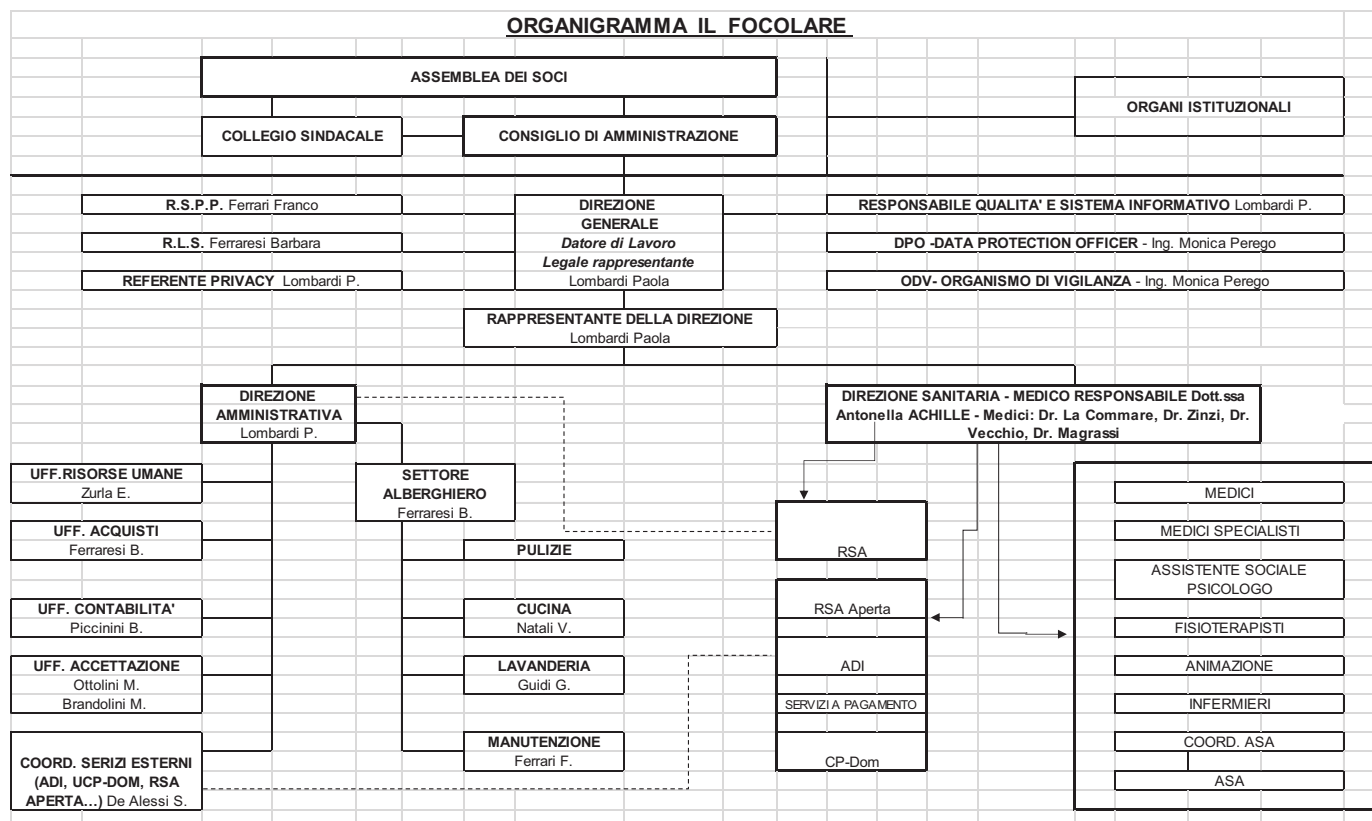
ORGANIGRAMMA IL FOCOLARE

ASSEMBLEA DEI SOCI

ORGANI ISTITUZIONALI

COLLEGIO SINDACALE

CONSIGLIO DI AMMINISTRAZIONE

R.S.P.P. Ferrari Franco

R.L.S. Ferraresi Barbara

REFERENTE PRIVACY Lombardi P.

DIREZIONE GENERALE
Datore di Lavoro
Legale rappresentante
Lombardi Paola

RESPONSABILE QUALITA' E SISTEMA INFORMATIVO Lombardi P.

DPO -DATA PROTECTION OFFICER - Ing. Monica Perego

ODV- ORGANISMO DI VIGILANZA - Ing. Monica Perego

RAPPRESENTANTE DELLA DIREZIONE
Lombardi Paola

DIREZIONE AMMINISTRATIVA
Lombardi P.

DIREZIONE SANITARIA - MEDICO RESPONSABILE Dott.ssa Antonella ACHILLE - Medici: Dr. La Commare, Dr. Zinzi, Dr. Vecchio, Dr. Magrassi

UFF.RISORSE UMANE
Zurla E.

UFF. ACQUISTI
Ferraresi B.

UFF. CONTABILITA'
Piccinini B.

UFF. ACCETTAZIONE
Ottolini M.
Brandolini M.

COORD. SERIZI ESTERNI (ADI, UCP-DOM, RSA APERTA...) De Alessi S.

SETTORE ALBERGHIERO
Ferraresi B.

PULIZIE

CUCINA
Natali V.

LAVANDERIA
Guidi G.

MANUTENZIONE
Ferrari F.

RSA

RSA Aperta

ADI

SERVIZI A PAGAMENTO

CP-Dom

MEDICI

MEDICI SPECIALISTI

ASSISTENTE SOCIALE
PSICOLOGO

FISIOTERAPISTI

ANIMAZIONE

INFERMIERI

COORD. ASA

ASA